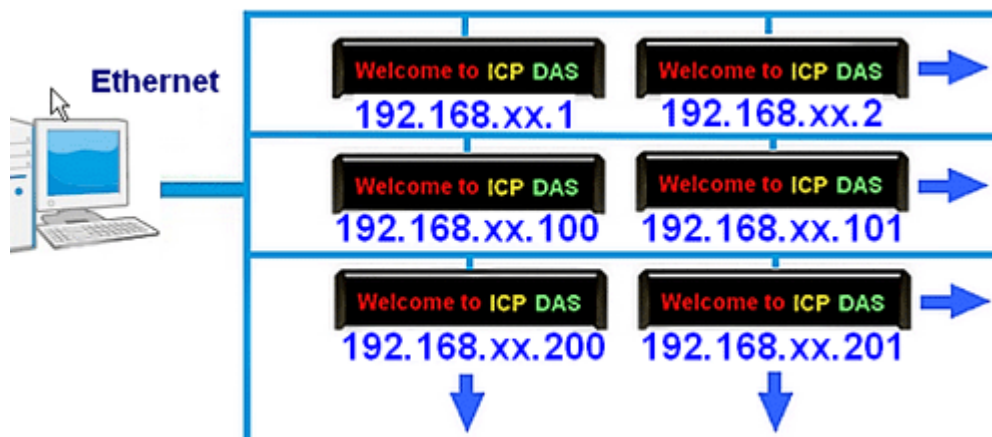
Ethernet

Welcome to ICP DAS
192.168.xx.1

Welcome to ICP DAS
192.168.xx.2

Welcome to ICP DAS
192.168.xx.100

Welcome to ICP DAS
192.168.xx.101

Welcome to ICP DAS
192.168.xx.200

Welcome to ICP DAS
192.168.xx.201